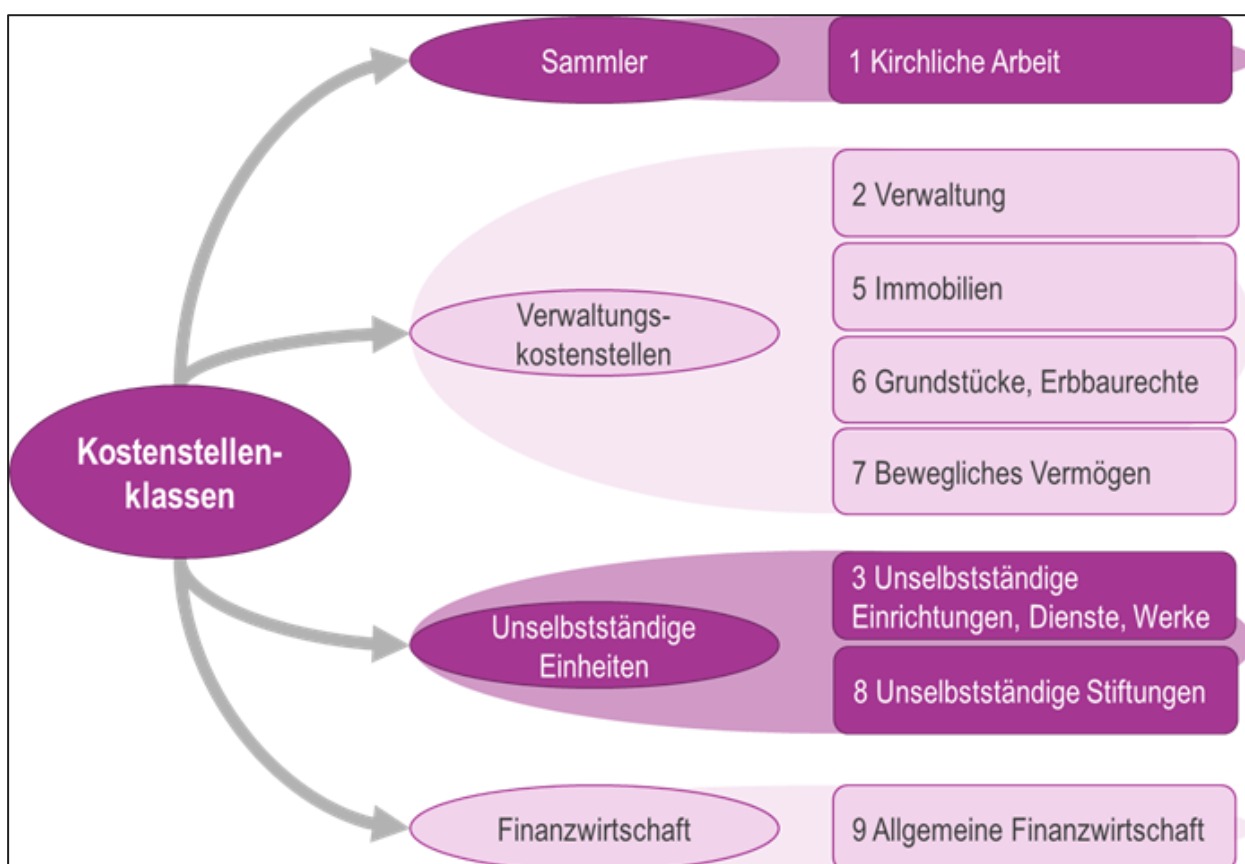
Kostenstellen-klassen

Sammler

1 Kirchliche Arbeit

Verwaltungs-kostenstellen

2 Verwaltung

5 Immobilien

6 Grundstücke, Erbbaurechte

7 Bewegliches Vermögen

Unselbstständige Einheiten

3 Unselbstständige Einrichtungen, Dienste, Werke

8 Unselbstständige Stiftungen

Finanzwirtschaft

9 Allgemeine Finanzwirtschaft